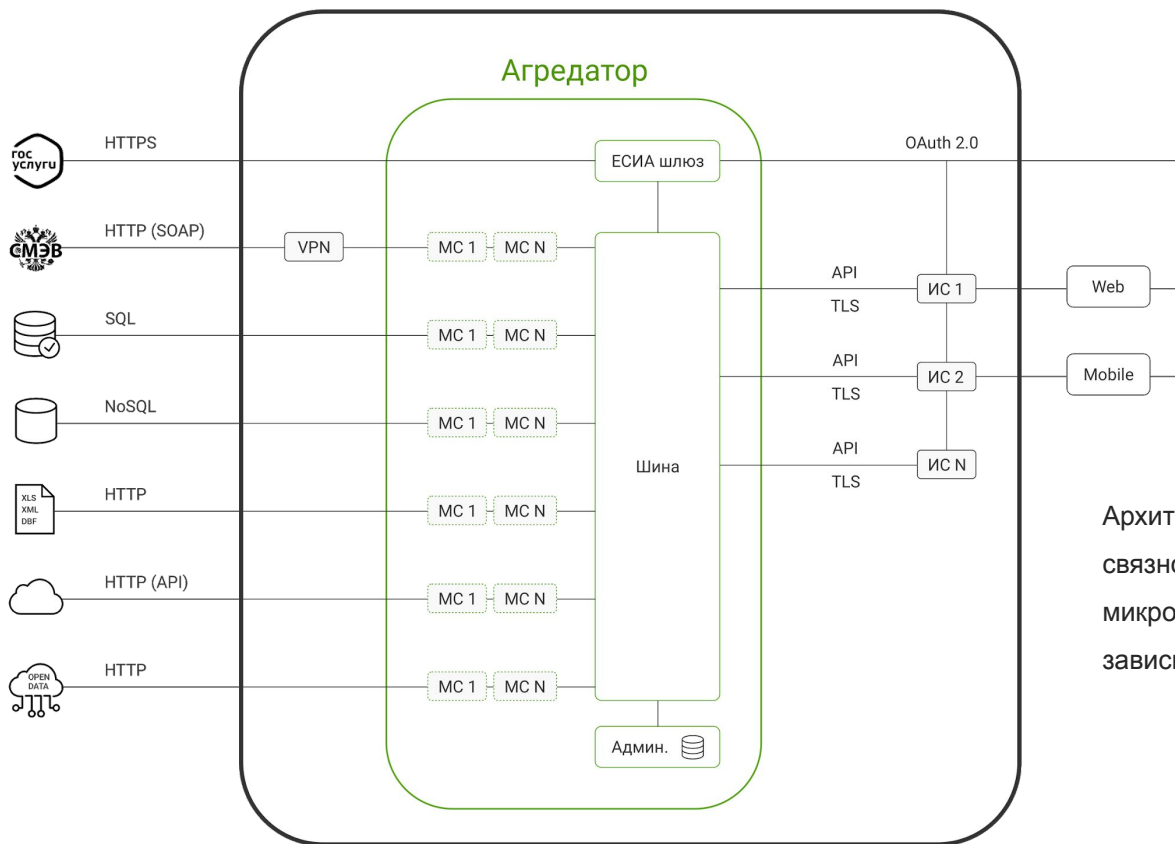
Агрегатор

гос услуги
HTTPS
ЕСИА шлюз
OAuth 2.0

СМЭВ
HTTP (SOAP)
VPN
МС 1
МС N

SQL
МС 1
МС N

NoSQL
МС 1
МС N

XLS XML DBF
HTTP
МС 1
МС N

HTTP (API)
МС 1
МС N

OPEN DATA
HTTP
МС 1
МС N

Шина

API
TLS
ИС 1
Web

API
TLS
ИС 2
Mobile

API
TLS
ИС N

Админ.

Архит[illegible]
связн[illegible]
микро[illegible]
завис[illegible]